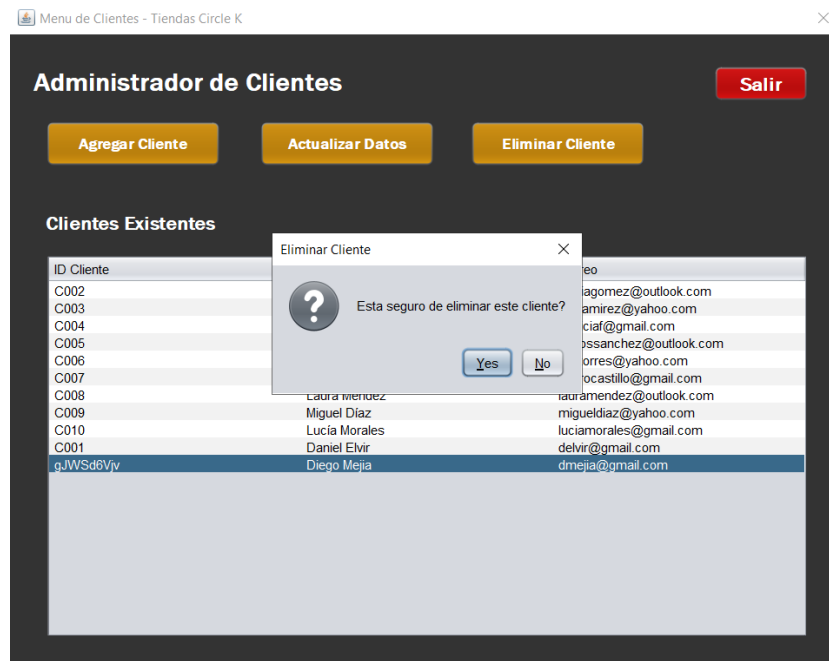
Menu de Clientes - Tiendas Circle K

Administrador de Clientes

Salir

Agregar Cliente

Actualizar Datos

Eliminar Cliente

Clientes Existentes

Eliminar Cliente

Esta seguro de eliminar este cliente?

Yes

No

| ID Cliente | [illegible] | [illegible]reo |
|---|---|---|
| C002 | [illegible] | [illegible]agomez@outlook.com |
| C003 | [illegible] | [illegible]amirez@yahoo.com |
| C004 | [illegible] | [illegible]ciaf@gmail.com |
| C005 | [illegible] | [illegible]ossanchez@outlook.com |
| C006 | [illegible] | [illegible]orres@yahoo.com |
| C007 | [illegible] | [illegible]rocastillo@gmail.com |
| C008 | Laura Mendez | lauramendez@outlook.com |
| C009 | Miguel Díaz | migueldiaz@yahoo.com |
| C010 | Lucía Morales | luciamorales@gmail.com |
| C001 | Daniel Elvir | delvir@gmail.com |
| gJWSd6Vjv | Diego Mejia | dmejia@gmail.com |